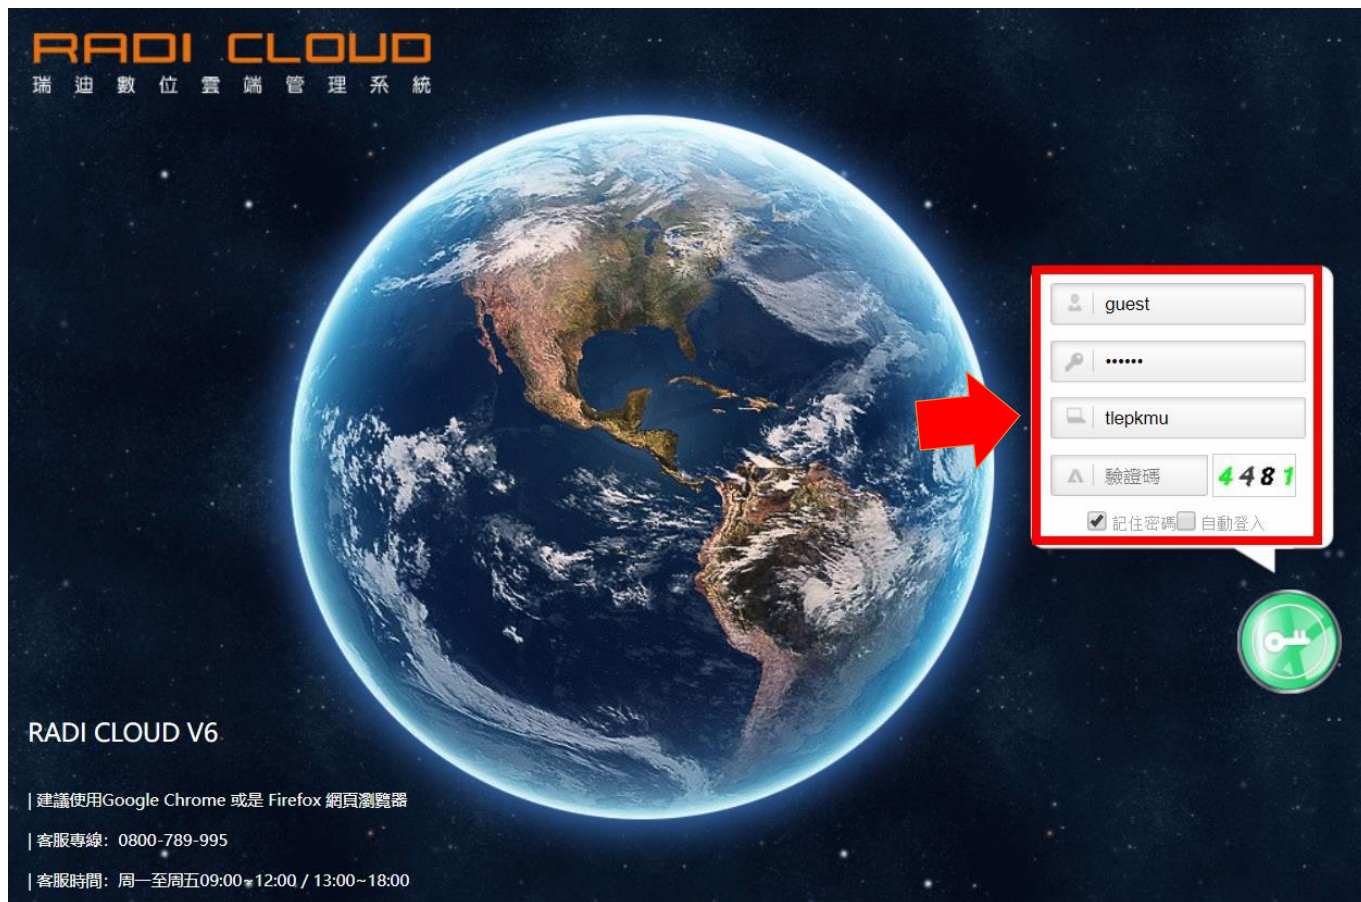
RADI CLOUD
瑞迪數位雲端管理系統

guest

••••••

tlepkmu

驗證碼 4481

記住密碼 自動登入

RADI CLOUD V6

| 建議使用Google Chrome 或是 Firefox 網頁瀏覽器

| 客服專線：0800-789-995

| 客服時間：周一至周五09:00~12:00 / 13:00~18:00